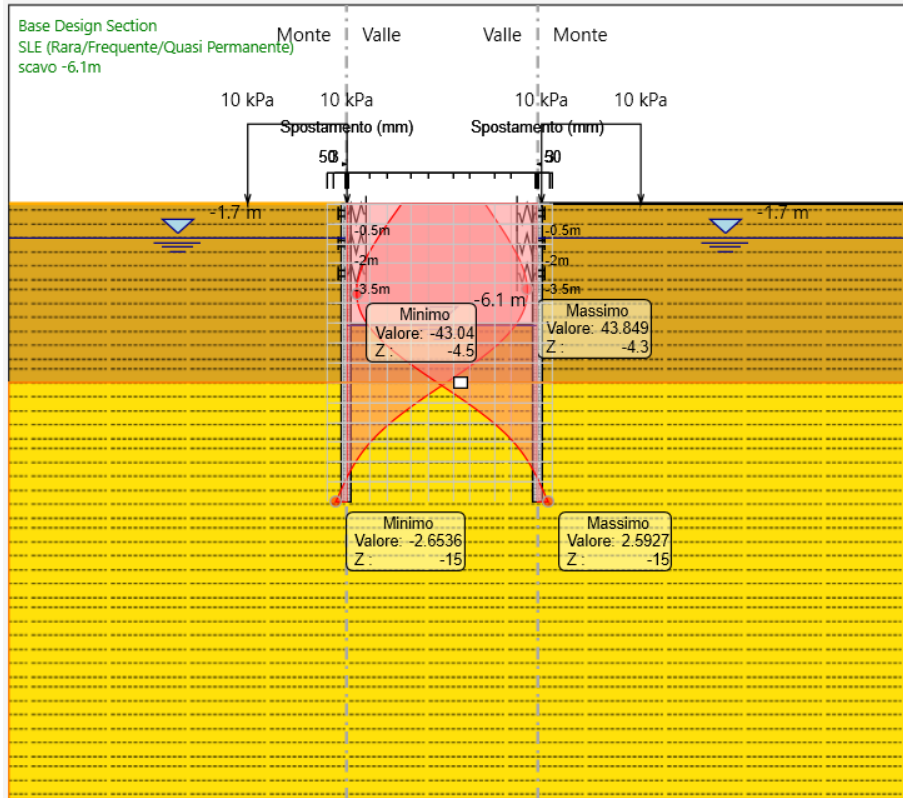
Base Design Section
SLE (Rara/Frequente/Quasi Permanente)
scavo -6.1m

Monte Valle Valle Monte

10 kPa 10 kPa 10 kPa 10 kPa

Spostamento (mm) Spostamento (mm)

50 50

-1.7 m -1.7 m

-0.5m -0.5m
-2m -2m
-3.5m -3.5m

-6.1 m

Minimo
Valore: -43.04
Z: -4.5

Massimo
Valore: 43.849
Z: -4.3

Minimo
Valore: -2.6536
Z: -15

Massimo
Valore: 2.5927
Z: -15